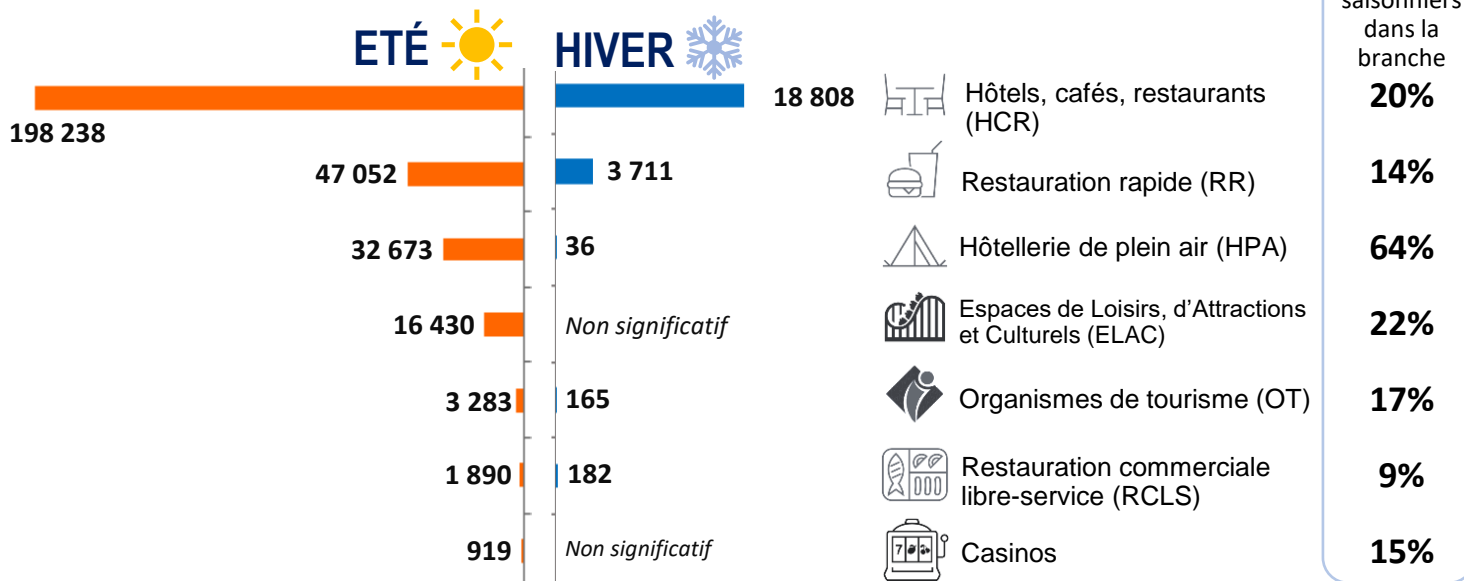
saisonniers dans la branche

ETÉ

HIVER

198 238

18 808

Hôtels, cafés, restaurants (HCR)

20%

47 052

3 711

Restauration rapide (RR)

14%

32 673

36

Hôtellerie de plein air (HPA)

64%

16 430

Non significatif

Espaces de Loisirs, d'Attractions et Culturels (ELAC)

22%

3 283

165

Organismes de tourisme (OT)

17%

1 890

182

Restauration commerciale libre-service (RCLS)

9%

919

Non significatif

Casinos

15%